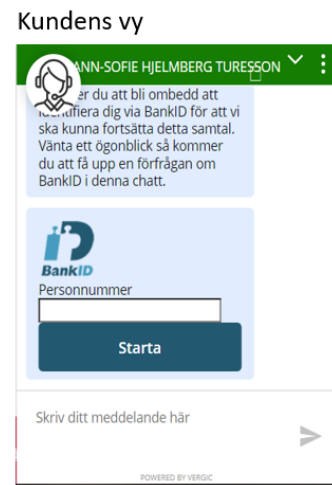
Kundens vy

ANN-SOFIE HJELMBERG TURESSON

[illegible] du att bli ombedd att identifiera dig via BankID för att vi ska kunna fortsätta detta samtal. Vänta ett ögonblick så kommer du att få upp en förfrågan om BankID i denna chatt.

BankID

Personnummer

Starta

Skriv ditt meddelande här

POWERED BY VERGIC